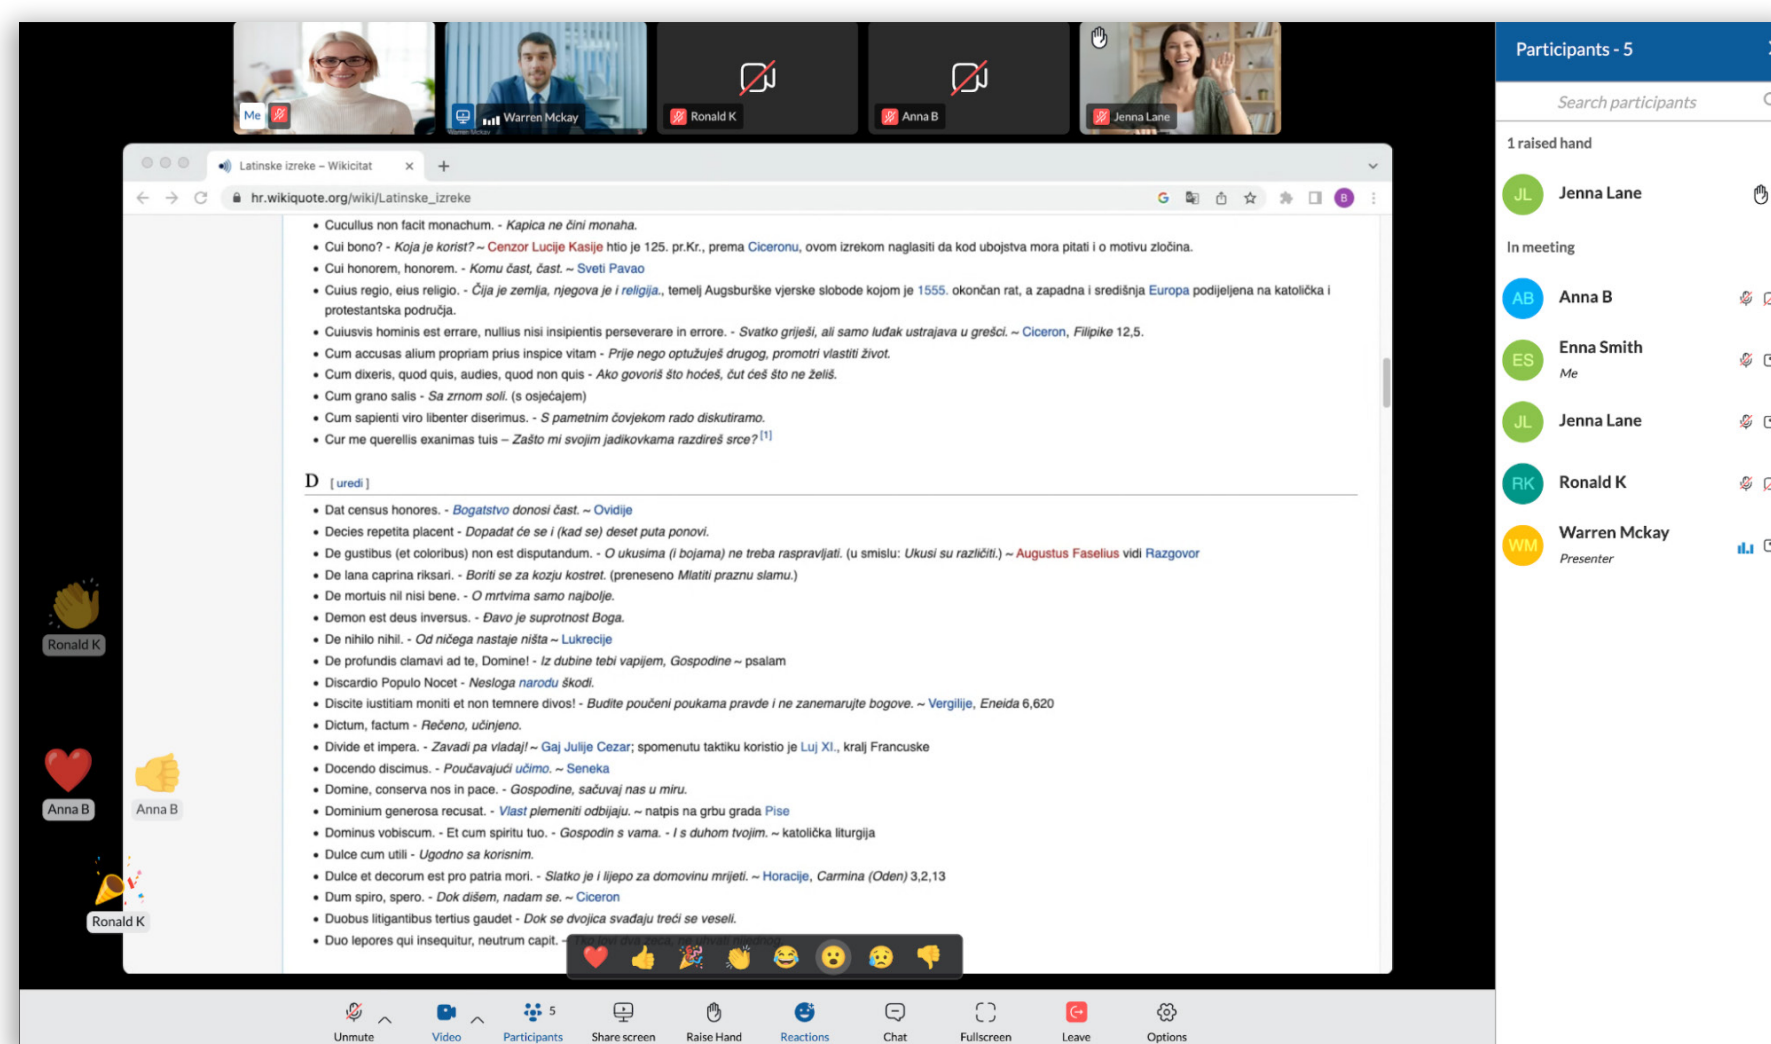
Me
Warren Mckay
Ronald K
Anna B
Jenna Lane

Latinske izreke – Wikicitat
hr.wikiquote.org/wiki/Latinske_izreke

• Cucullus non facit monachum. - Kapica ne čini monaha.
• Cui bono? - Koja je korist? ~ Cenzor Lucije Kasije htio je 125. pr.Kr., prema Ciceronu, ovom izrekom naglasiti da kod ubojstva mora pitati i o motivu zločina.
• Cui honorem, honorem. - Komu čast, čast. ~ Sveti Pavao
• Cuius regio, eius religio. - Čija je zemlja, njegova je i religija., temelj Augsburške vjerske slobode kojom je 1555. okončan rat, a zapadna i središnja Europa podijeljena na katolička i protestantska područja.
• Cuiusvis hominis est errare, nullius nisi insipientis perseverare in errore. - Svatko griješi, ali samo luđak ustrajava u grešci. ~ Ciceron, Filipike 12,5.
• Cum accusas alium propriam prius inspice vitam - Prije nego optužuješ drugog, promotri vlastiti život.
• Cum dixeris, quod quis, audies, quod non quis - Ako govoriš što hoćeš, čut ćeš što ne želiš.
• Cum grano salis - Sa zrnom soli. (s osjećajem)
• Cum sapienti viro libenter diserimus. - S pametnim čovjekom rado diskutiramo.
• Cur me querellis exanimas tuis – Zašto mi svojim jadikovkama razdireš srce? [1]

D [uredi]
• Dat census honores. - Bogatstvo donosi čast. ~ Ovidije
• Decies repetita placent - Dopadat će se i (kad se) deset puta ponovi.
• De gustibus (et coloribus) non est disputandum. - O ukusima (i bojama) ne treba raspravljati. (u smislu: Ukusi su različiti.) ~ Augustus Faselius vidi Razgovor
• De lana caprina riksari. - Boriti se za kozju kostret. (preneseno Mlatiti praznu slamu.)
• De mortuis nil nisi bene. - O mrtvima samo najbolje.
• Demon est deus inversus. - Đavo je suprotnost Boga.
• De nihilo nihil. - Od ničega nastaje ništa ~ Lukrecije
• De profundis clamavi ad te, Domine! - Iz dubine tebi vapijem, Gospodine ~ psalam
• Discardio Populo Nocet - Nesloga narodu škodi.
• Discite iustitiam moniti et non temnere divos! - Budite poučeni poukama pravde i ne zanemarujte bogove. ~ Vergilije, Eneida 6,620
• Dictum, factum - Rečeno, učinjeno.
• Divide et impera. - Zavadi pa vladaj! ~ Gaj Julije Cezar; spomenutu taktiku koristio je Luj XI., kralj Francuske
• Docendo discimus. - Poučavajući učimo. ~ Seneka
• Domine, conserva nos in pace. - Gospodine, sačuvaj nas u miru.
• Dominium generosa recusat. - Vlast plemeniti odbijaju. ~ natpis na grbu grada Pise
• Dominus vobiscum. - Et cum spiritu tuo. - Gospodin s vama. - I s duhom tvojim. ~ katolička liturgija
• Dulce cum utili - Ugodno sa korisnim.
• Dulce et decorum est pro patria mori. - Slatko je i lijepo za domovinu mrijeti. ~ Horacije, Carmina (Oden) 3,2,13
• Dum spiro, spero. - Dok dišem, nadam se. ~ Ciceron
• Duobus litigantibus tertius gaudet - Dok se dvojica svadaju treći se veseli.
• Duo lepores qui insequitur, neutrum capit. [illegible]

Ronald K
Anna B
Anna B
Ronald K

Unmute
Video
5
Participants
Share screen
Raise Hand
Reactions
Chat
Fullscreen
Leave
Options

Participants - 5
Search participants
1 raised hand
JL Jenna Lane
In meeting
AB Anna B
ES Enna Smith
Me
JL Jenna Lane
RK Ronald K
WM Warren Mckay
Presenter